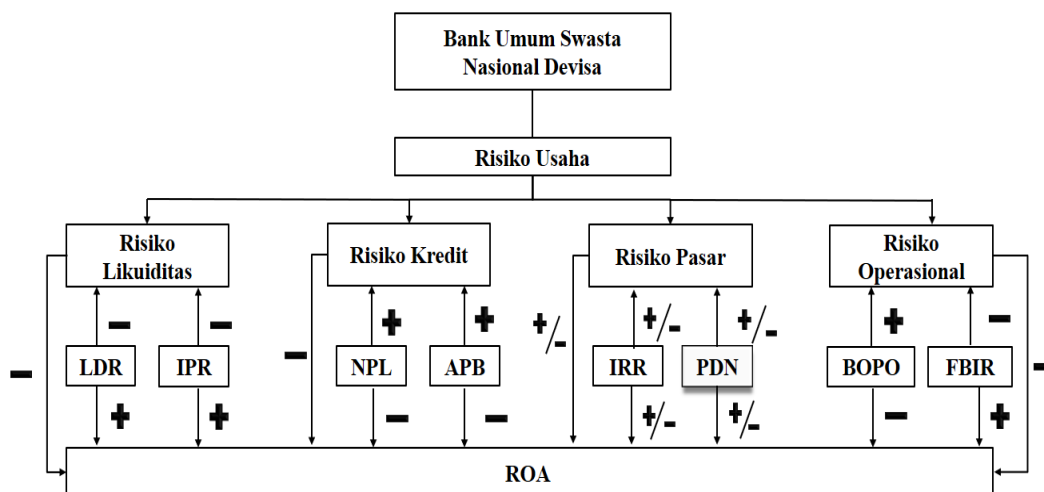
Bank Umum Swasta Nasional Devisa

Risiko Usaha

Risiko Likuiditas

Risiko Kredit

Risiko Pasar

Risiko Operasional

−
−

LDR
IPR

+
+

−

−

+
+

NPL
APB

−
−

+/−

+/−
+/−

IRR
PDN

+/−
+/−

+
−

BOPO
FBIR

−
+

−

ROA